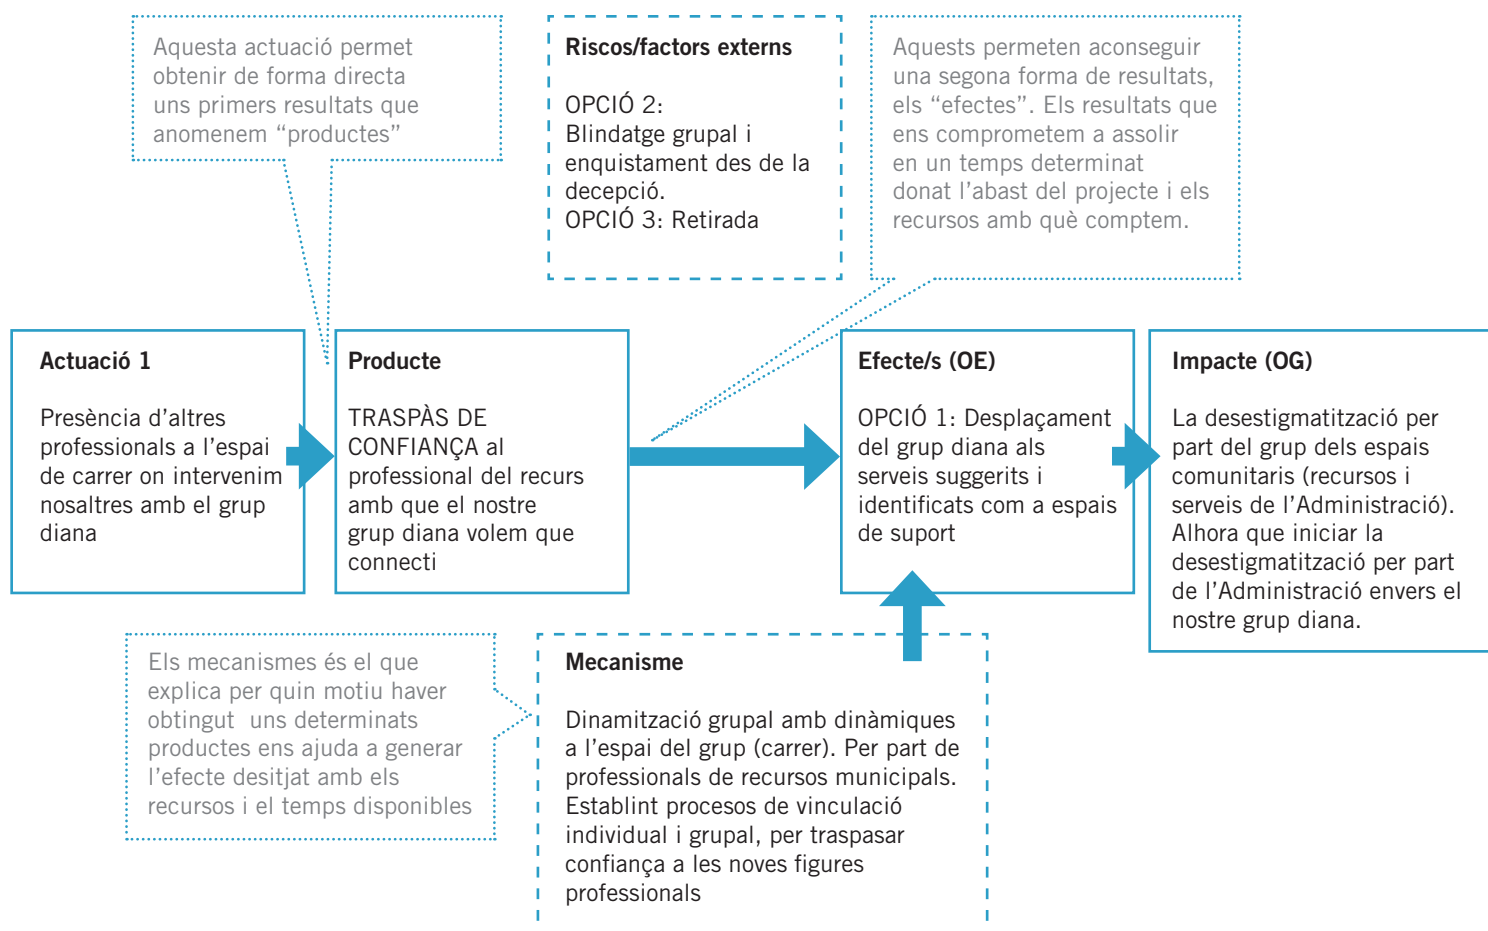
Aquesta actuació permet obtenir de forma directa uns primers resultats que anomenem “productes”

Riscos/factors externs

OPCIÓ 2:
Blindatge grupal i enquistament des de la decepció.
OPCIÓ 3: Retirada

Aquests permeten aconseguir una segona forma de resultats, els “efectes”. Els resultats que ens comprometem a assolir en un temps determinat donat l’abast del projecte i els recursos amb què comptem.

Actuació 1

Presència d’altres professionals a l’espai de carrer on intervenim nosaltres amb el grup diana

Producte

TRASPÀS DE CONFIANÇA al professional del recurs amb que el nostre grup diana volem que connecti

Efecte/s (OE)

OPCIÓ 1: Desplaçament del grup diana als serveis suggerits i identificats com a espais de suport

Impacte (OG)

La desestigmatització per part del grup dels espais comunitaris (recursos i serveis de l’Administració). Alhora que iniciar la desestigmatització per part de l’Administració envers el nostre grup diana.

Els mecanismes és el que explica per quin motiu haver obtingut uns determinats productes ens ajuda a generar l’efecte desitjat amb els recursos i el temps disponibles

Mecanisme

Dinamització grupal amb dinàmiques a l’espai del grup (carrer). Per part de professionals de recursos municipals. Establint procesos de vinculació individual i grupal, per traspasar confiança a les noves figures professionals